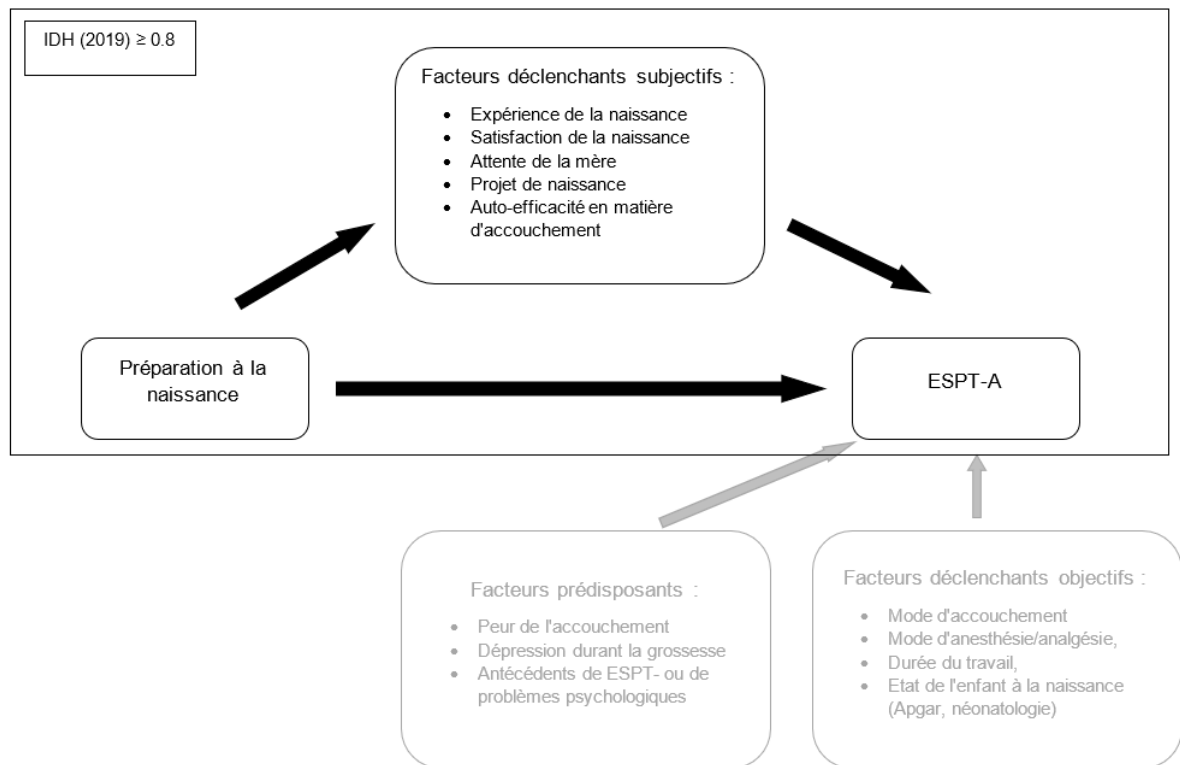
IDH (2019) ≥ 0.8

Facteurs déclenchants subjectifs :

- Expérience de la naissance
- Satisfaction de la naissance
- Attente de la mère
- Projet de naissance
- Auto-efficacité en matière d'accouchement

Préparation à la naissance

ESPT-A

Facteurs prédisposants :

- Peur de l'accouchement
- Dépression durant la grossesse
- Antécédents de ESPT- ou de problèmes psychologiques

Facteurs déclenchants objectifs :

- Mode d'accouchement
- Mode d'anesthésie/analgésie,
- Durée du travail,
- Etat de l'enfant à la naissance (Apgar, néonatologie)